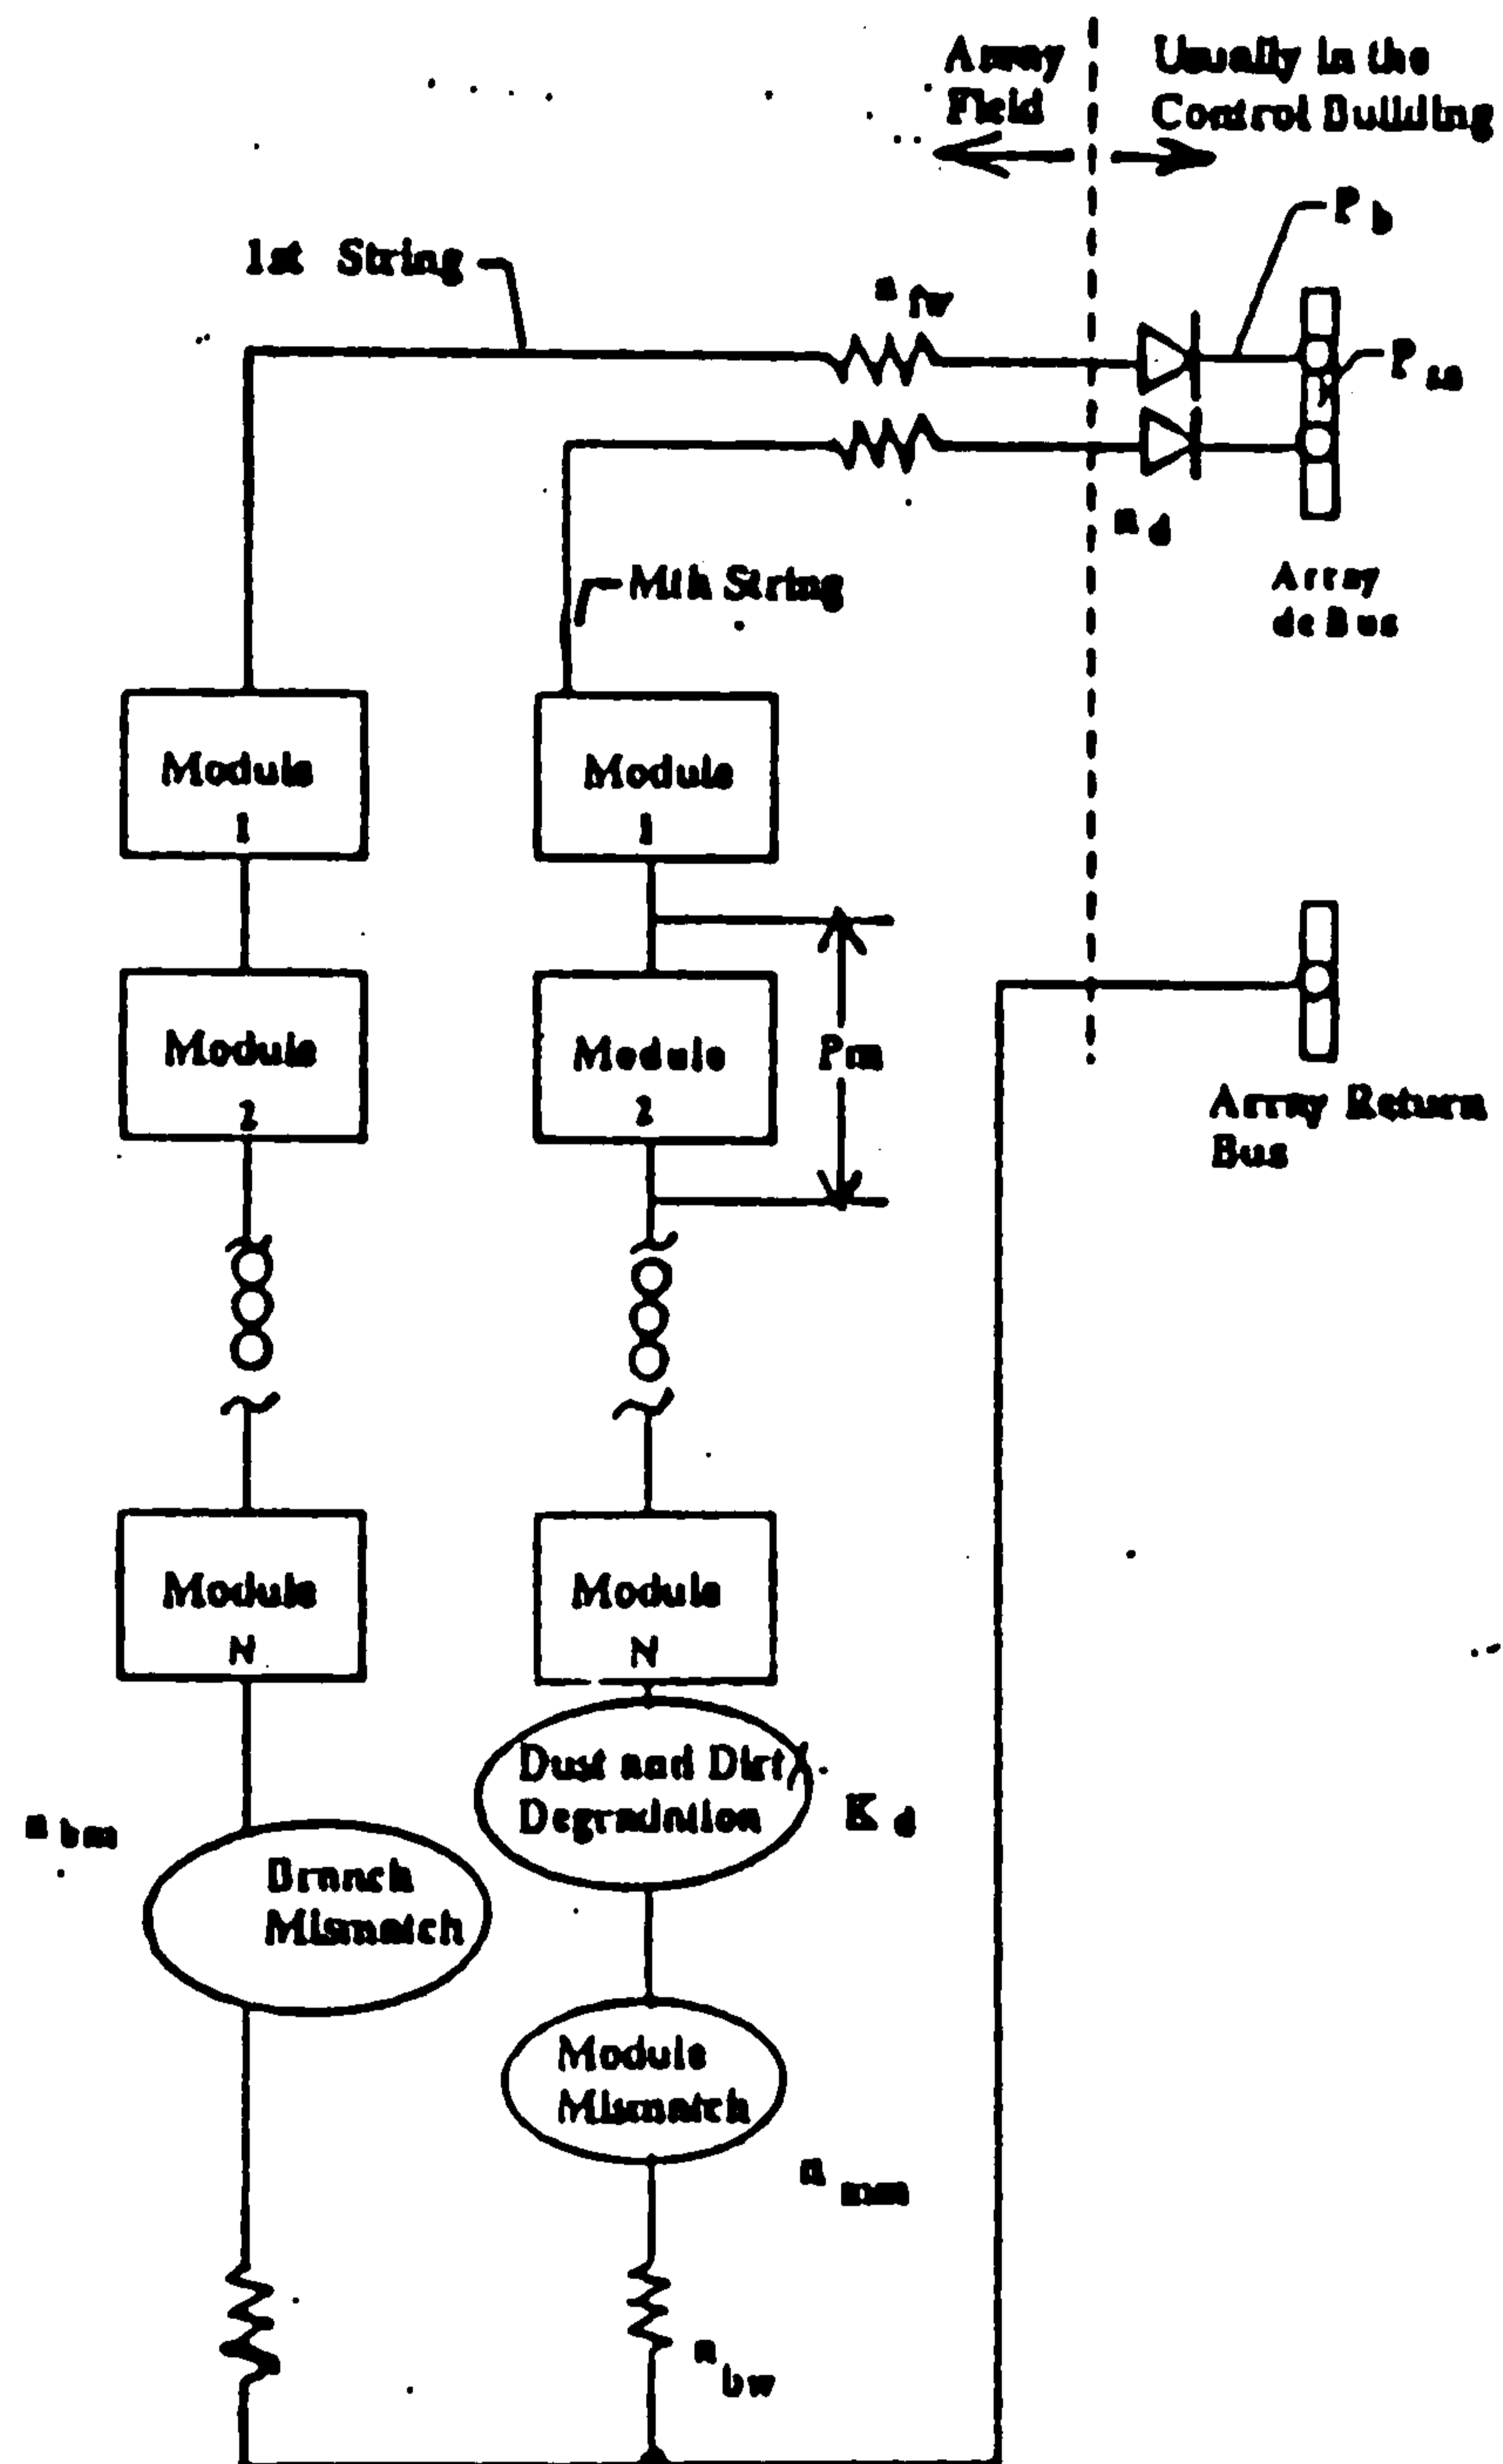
Array Field

Usually in the Control Building

$P_b$

1st String

$n_{fw}$

$P_{sa}$

$n_d$

Mth String

Array dc Bus

Module 1

Module 1

Module 2

Module 2

Pm

Array Return Bus

Module N

Module N

Dust and Dirt Degradation

$K_d$

$n_{bm}$

Branch Mismatch

Module Mismatch

$n_{mm}$

$n_{bw}$